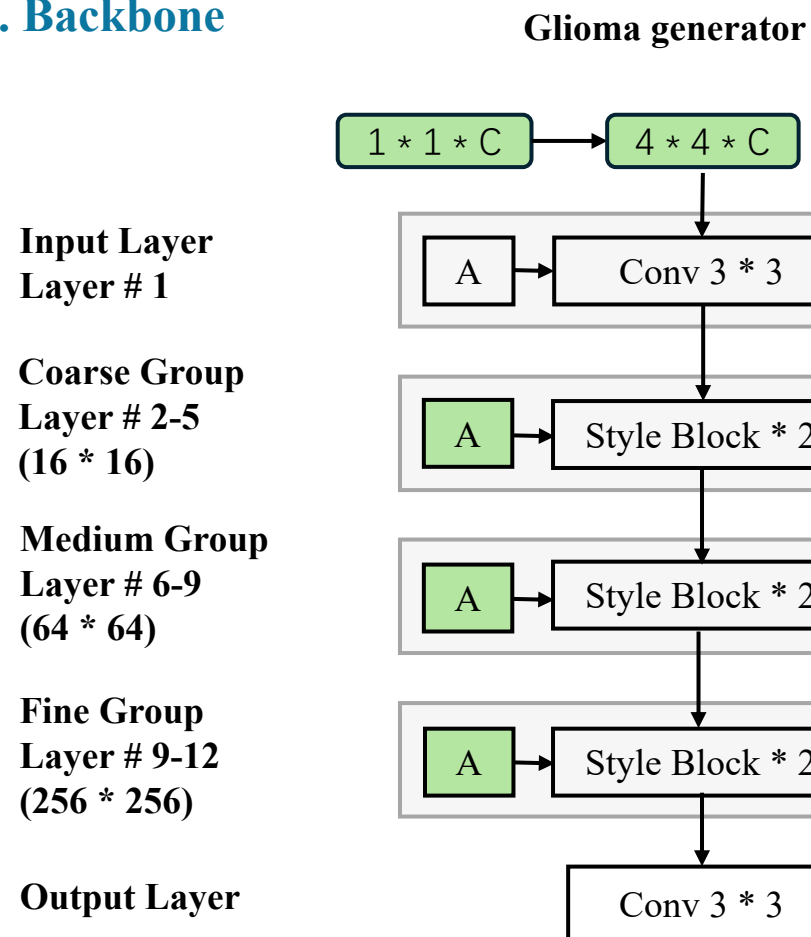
. Backbone

Glioma generator

1 * 1 * C

4 * 4 * C

Input Layer
Layer # 1

A

Conv 3 * 3

Coarse Group
Layer # 2-5
(16 * 16)

A

Style Block * 2

Medium Group
Layer # 6-9
(64 * 64)

A

Style Block * 2

Fine Group
Layer # 9-12
(256 * 256)

A

Style Block * 2

Output Layer

Conv 3 * 3